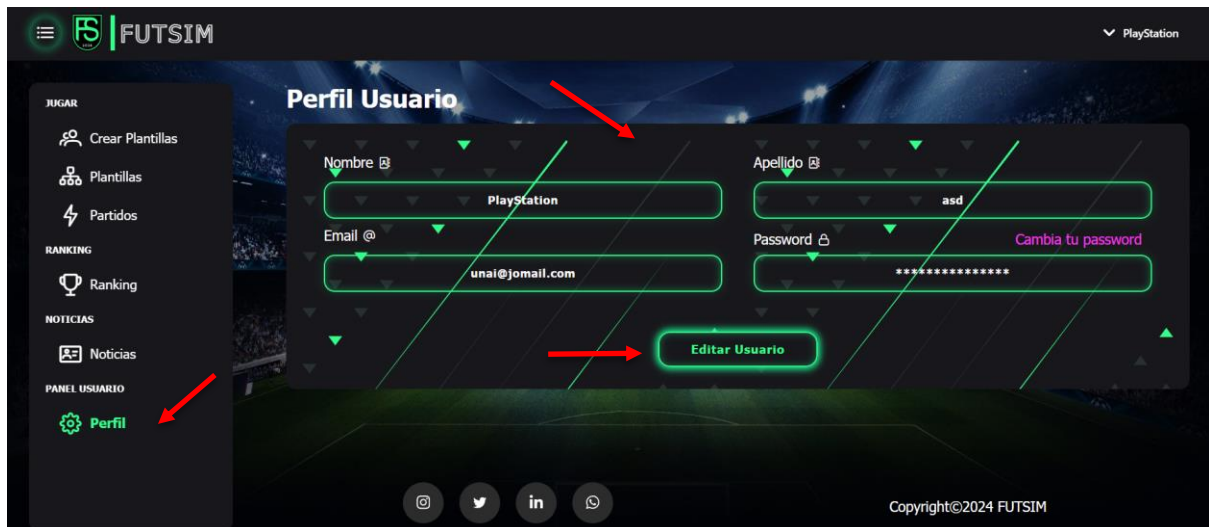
FS FUTSIM

PlayStation

JUGAR

Crear Plantillas

Plantillas

Partidos

RANKING

Ranking

NOTICIAS

Noticias

PANEL USUARIO

Perfil

Perfil Usuario

Nombre

PlayStation

Apellido

asd

Email @

unai@jomail.com

Password

Cambia tu password

***************

Editar Usuario

in

Copyright©2024 FUTSIM